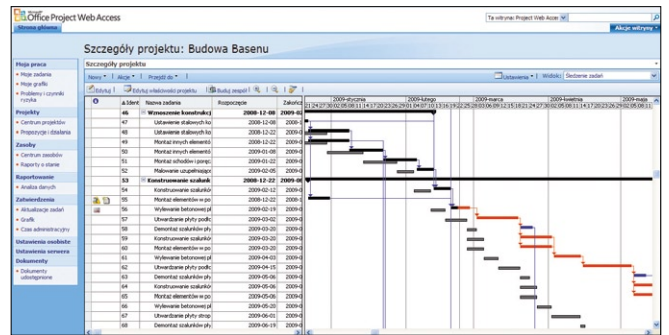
Microsoft Office Project Web Access

Ta witryna: Project Web Access

Strona główna

Akcje witryny

Szczegóły projektu: Budowa Basenu

Moja praca
Moje zadania
Moje grafiki
Problemy i czynniki ryzyka

Projekty
Centrum projektów
Propozycje i działania

Zasoby
Centrum zasobów
Raporty o stanie

Raportowanie
Analiza danych

Zatwierdzenia
Aktualizacje zadań
Grafik
Czas administracyjny

Ustawienia osobiste
Ustawienia serwera

Dokumenty
Dokumenty udostępnione

Szczegóły projektu

Nowy | Akcje | Przejdź do

Edytuj | Edytuj właściwości projektu | Buduj zespół

Ustawienia | Widok: Śledzenie zadań

| | Ident. | Nazwa zadania | Rozpoczęcie | Zakończ |
|---|---|---|---|---|
| | 46 | Wznoszenie konstrukcji | 2008-12-08 | 2009-0 |
| | 47 | Ustawienie stalowych ko | 2008-12-08 | 2009-0 |
| | 48 | Ustawienie stalowych ko | 2008-12-22 | 2009-0 |
| | 49 | Montaż innych elementó | 2008-12-22 | 2009-0 |
| | 50 | Montaż innych elementó | 2009-01-08 | 2009-0 |
| | 51 | Montaż schodów i pomo | 2009-01-22 | 2009-0 |
| | 52 | Malowanie uzupełniając | 2009-02-05 | 2009-0 |
| | 53 | Konstruowanie szalunk | 2008-12-22 | 2009-0 |
| | 54 | Konstruowanie szalunkó | 2009-02-12 | 2009-0 |
| | 55 | Montaż elementów w po | 2008-12-22 | 2009-0 |
| | 56 | Wylewanie betonowej pł | 2009-02-19 | 2009-0 |
| | 57 | Utwardzanie płyty podło | 2009-03-02 | 2009-0 |
| | 58 | Demontaż szalunków pły | 2009-03-02 | 2009-0 |
| | 59 | Konstruowanie szalunkó | 2009-03-20 | 2009-0 |
| | 60 | Montaż elementów w po | 2009-03-20 | 2009-0 |
| | 61 | Wylewanie betonowej pł | 2009-04-02 | 2009-0 |
| | 62 | Utwardzanie płyty podło | 2009-04-15 | 2009-0 |
| | 63 | Demontaż szalunków pły | 2009-05-06 | 2009-0 |
| | 64 | Konstruowanie szalunkó | 2009-05-06 | 2009-0 |
| | 65 | Montaż elementów w po | 2009-05-06 | 2009-0 |
| | 66 | Wylewanie betonowej pł | 2009-05-22 | 2009-0 |
| | 67 | Utwardzanie płyty strop | 2009-06-01 | 2009-0 |
| | 68 | Demontaż szalunków pły | 2009-06-19 | 2009-0 |

2009-stycznia | 2009-lutego | 2009-marca | 2009-kwietnia | 2009-maja